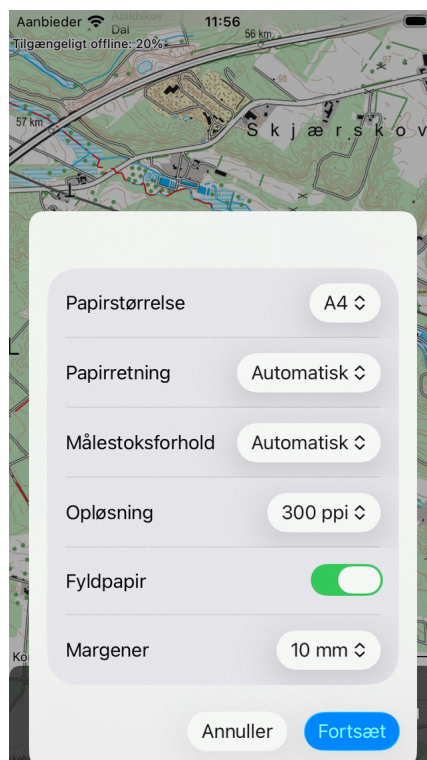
Aanbieder 11:56

Tilgængeligt offline: 20%

Abildskov

Dal

56 km

57 km

Skjærskov

Papirstørrelse A4

Papirretning Automatisk

Målestoksforhold Automatisk

Opløsning 300 ppi

Fyldpapir

Margener 10 mm

Annuller Fortsæt